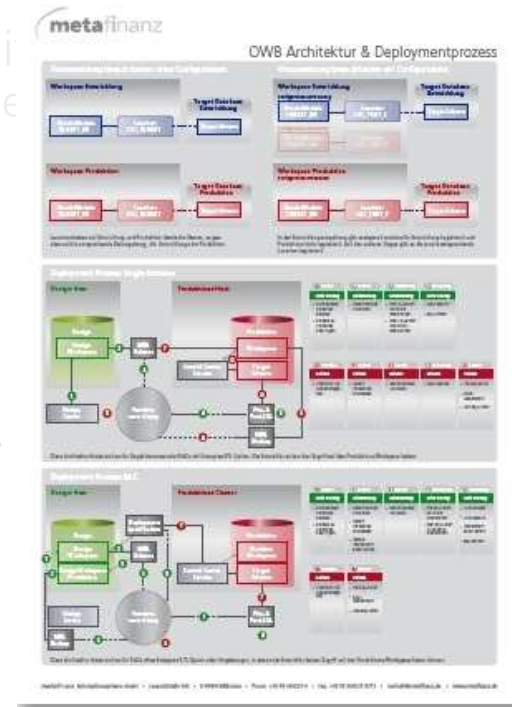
metafinanz

OWB Architektur & Deploymentprozess

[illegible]

Workspace Entwicklung

Target Database Entwicklung

Workspace Produktion

Target Database Produktion

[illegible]

Deployment Prozess Single Instance

Design Host

Produktion Host

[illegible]

Deployment Prozess RAC

Design Host

Produktion Cluster

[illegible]